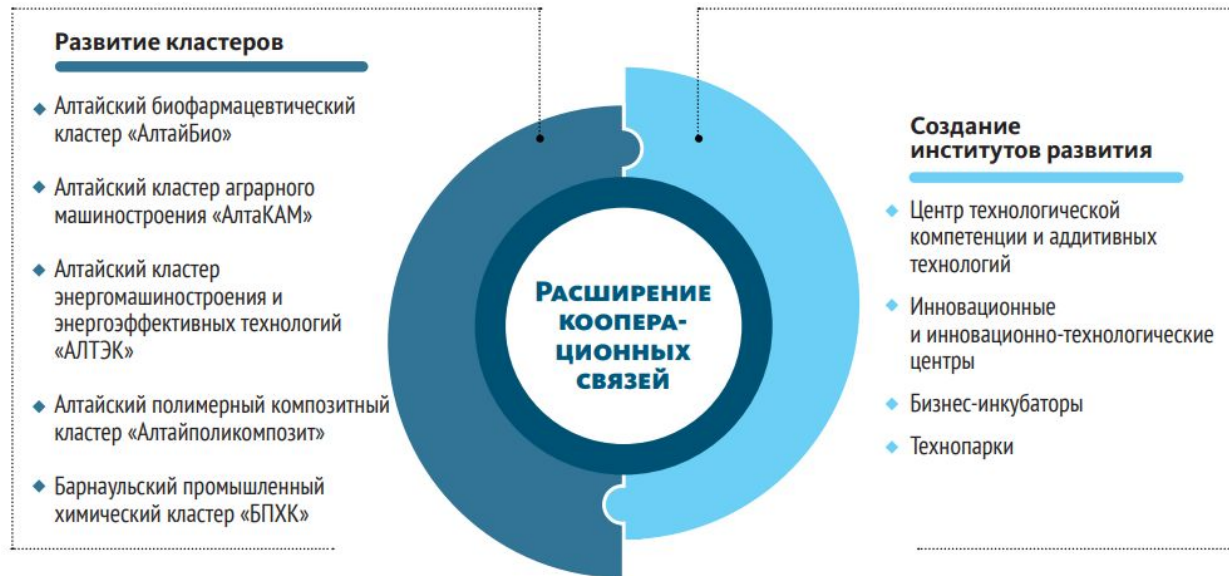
Развитие кластеров

◆ Алтайский биофармацевтический кластер «АлтайБио»

◆ Алтайский кластер аграрного машиностроения «АлтаКАМ»

◆ Алтайский кластер энергомашиностроения и энергоэффективных технологий «АЛТЭК»

◆ Алтайский полимерный композитный кластер «Алтайполикомпозит»

◆ Барнаульский промышленный химический кластер «БПХК»

Расширение коопера-ционных связей

Создание институтов развития

◆ Центр технологической компетенции и аддитивных технологий

◆ Инновационные и инновационно-технологические центры

◆ Бизнес-инкубаторы

◆ Технопарки